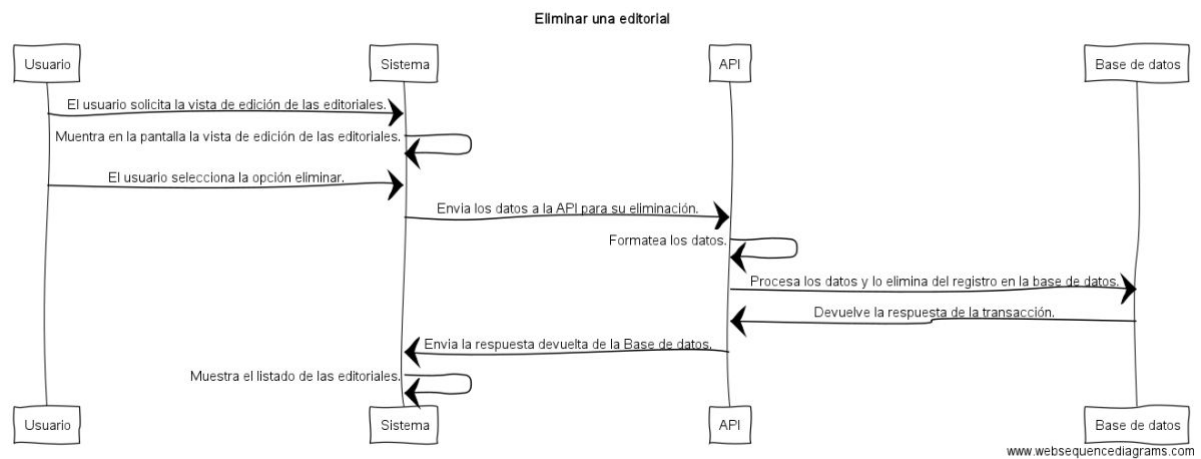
Eliminar una editorial

Usuario

Sistema

API

Base de datos

El usuario solicita la vista de edición de las editoriales.

Muentra en la pantalla la vista de edición de las editoriales.

El usuario selecciona la opción eliminar.

Envia los datos a la API para su eliminación.

Formatea los datos.

Procesa los datos y lo elimina del registro en la base de datos.

Devuelve la respuesta de la transacción.

Envia la respuesta devuelta de la Base de datos.

Muestra el listado de las editoriales.

Usuario

Sistema

API

Base de datos

www.websequencediagrams.com